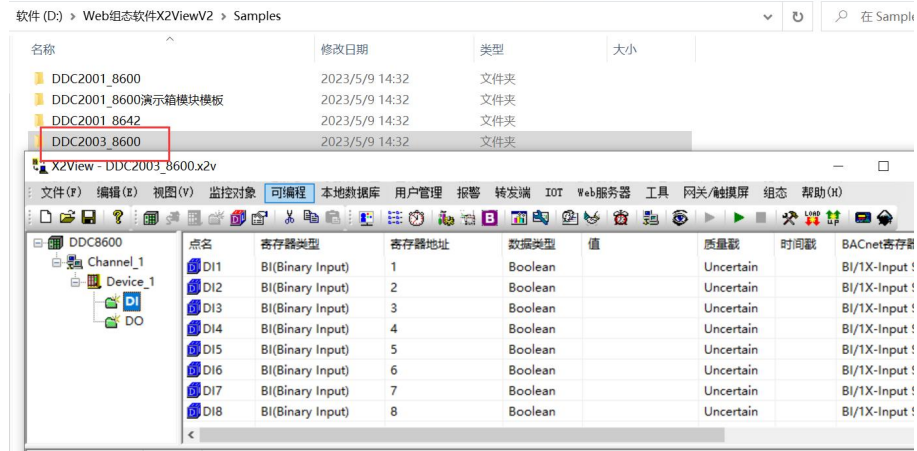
软件 (D:) > Web组态软件X2ViewV2 > Samples

在 Sample

| 名称 | 修改日期 | 类型 | 大小 |
|---|---|---|---|
| DDC2001_8600 | 2023/5/9 14:32 | 文件夹 | |
| DDC2001_8600演示箱模块模板 | 2023/5/9 14:32 | 文件夹 | |
| DDC2001_8642 | 2023/5/9 14:32 | 文件夹 | |
| DDC2003_8600 | 2023/5/9 14:32 | 文件夹 | |

X2View - DDC2003_8600.x2v

文件(F) 编辑(E) 视图(V) 监控对象 可编程 本地数据库 用户管理 报警 转发端 IOT Web服务器 工具 网关/触摸屏 组态 帮助(H)

DDC8600
Channel_1
Device_1
DI
DO

| 点名 | 寄存器类型 | 寄存器地址 | 数据类型 | 值 | 质量戳 | 时间戳 | BACnet寄存器 |
|---|---|---|---|---|---|---|---|
| DI1 | BI(Binary Input) | 1 | Boolean | | Uncertain | | BI/1X-Input |
| DI2 | BI(Binary Input) | 2 | Boolean | | Uncertain | | BI/1X-Input |
| DI3 | BI(Binary Input) | 3 | Boolean | | Uncertain | | BI/1X-Input |
| DI4 | BI(Binary Input) | 4 | Boolean | | Uncertain | | BI/1X-Input |
| DI5 | BI(Binary Input) | 5 | Boolean | | Uncertain | | BI/1X-Input |
| DI6 | BI(Binary Input) | 6 | Boolean | | Uncertain | | BI/1X-Input |
| DI7 | BI(Binary Input) | 7 | Boolean | | Uncertain | | BI/1X-Input |
| DI8 | BI(Binary Input) | 8 | Boolean | | Uncertain | | BI/1X-Input |